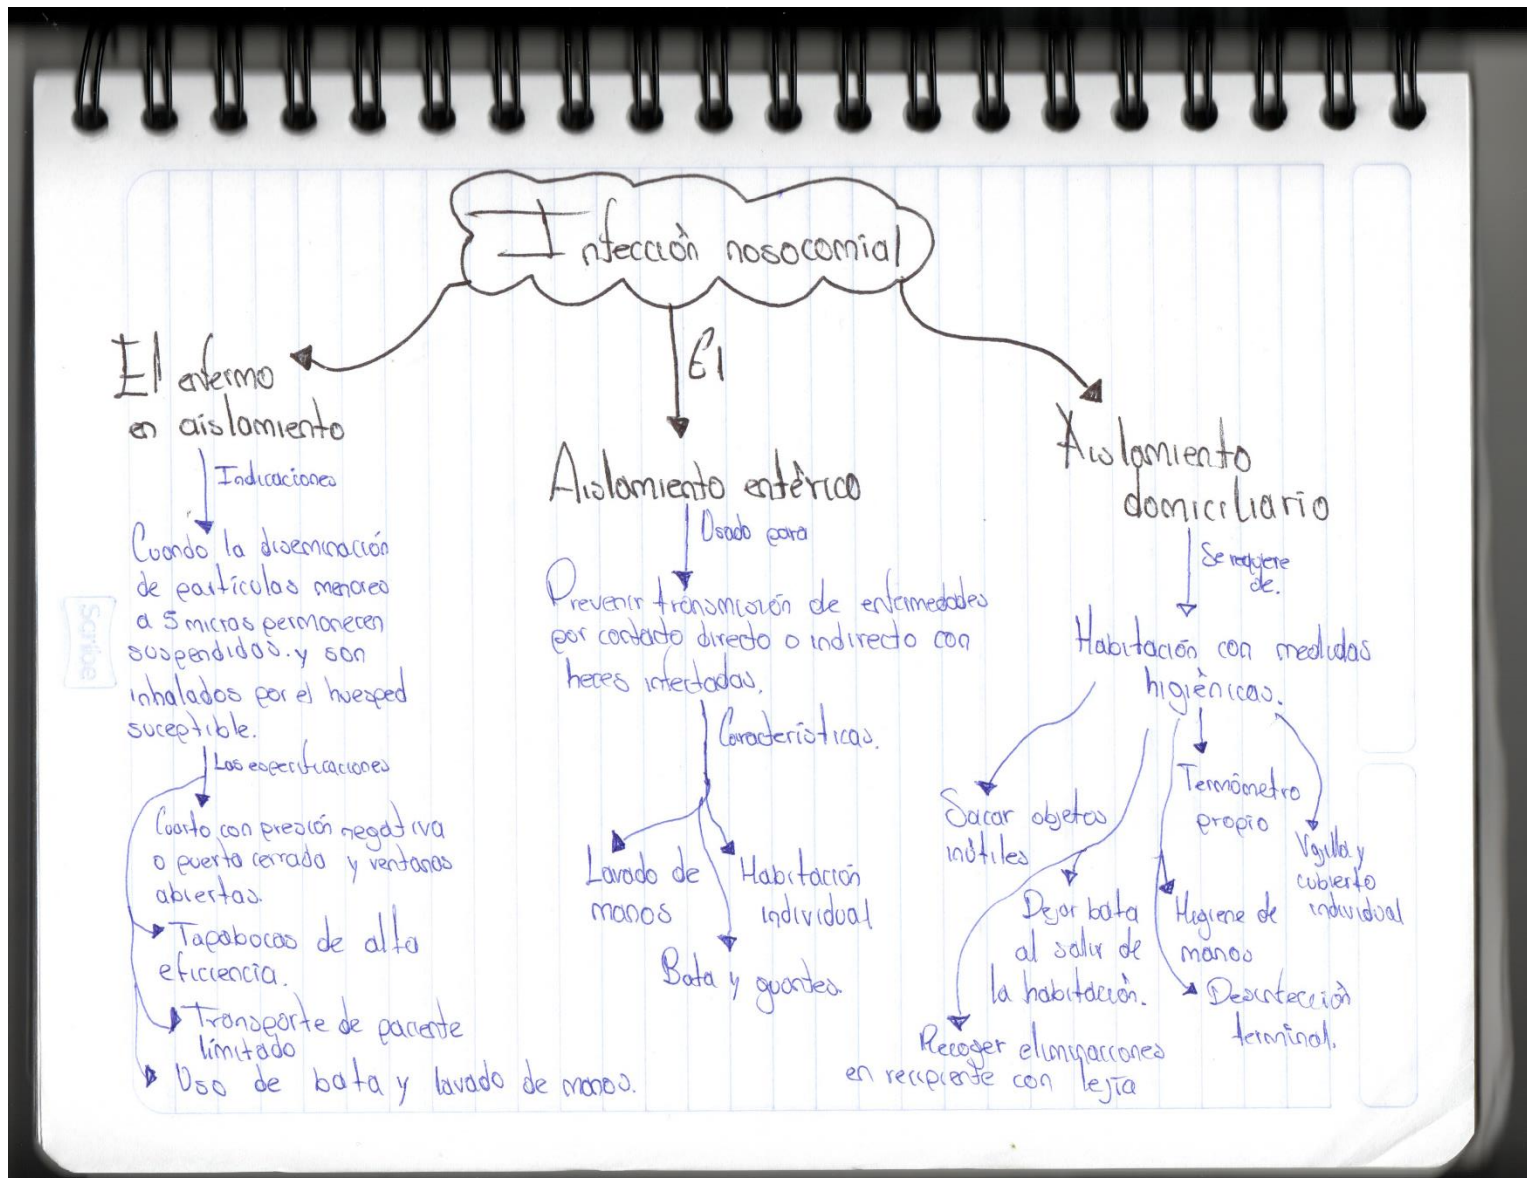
Infección nosocomial

El enfermo en aislamiento

Indicaciones

Cuando la diseminación de partículas menores a 5 micras permanecen suspendidos y son inhalados por el huesped suceptible.

Las especificaciones

Cuarto con presión negativa o puerta cerrado y ventanas abiertas.

Tapabocas de alta eficiencia.

Transporte de paciente limitado

Uso de bata y lavado de manos.

El

Aislamiento entérico

Usado para

Prevenir transmisión de enfermedades por contacto directo o indirecto con heces infectadas.

Características.

Lavado de manos

Habitación individual

Bata y guantes.

Aislamiento domiciliario

Se requiere de.

Habitación con medidas higiénicas.

Sacar objetos inútiles

Dejar bata al salir de la habitación.

Recoger eliminacciones en recipiente con lejía

Termómetro propio

Higiene de manos

Desinfección terminal.

Vajilla y cubierto individual

Scribe